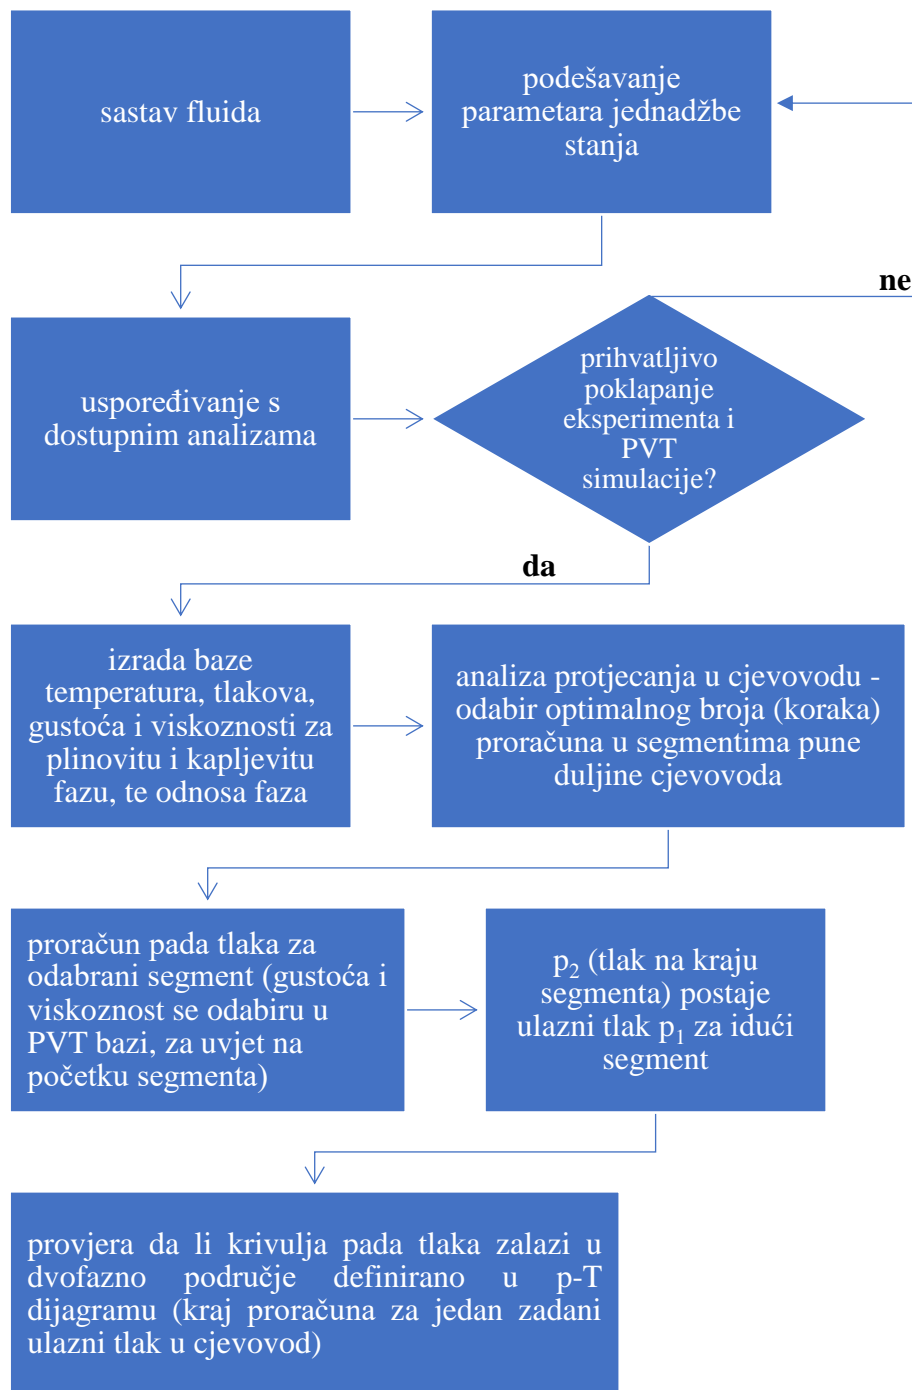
sastav fluida

podešavanje parametara jednadžbe stanja

ne

uspoređivanje s dostupnim analizama

prihvatljivo poklapanje eksperimenta i PVT simulacije?

da

izrada baze temperatura, tlakova, gustoća i viskoznosti za plinovitu i kapljevitu fazu, te odnosa faza

analiza protjecanja u cjevovodu - odabir optimalnog broja (koraka) proračuna u segmentima pune duljine cjevovoda

proračun pada tlaka za odabrani segment (gustoća i viskoznost se odabiru u PVT bazi, za uvjet na početku segmenta)

$p_2$ (tlak na kraju segmenta) postaje ulazni tlak $p_1$ za idući segment

provjera da li krivulja pada tlaka zalazi u dvofazno područje definirano u p-T dijagramu (kraj proračuna za jedan zadani ulazni tlak u cjevovod)